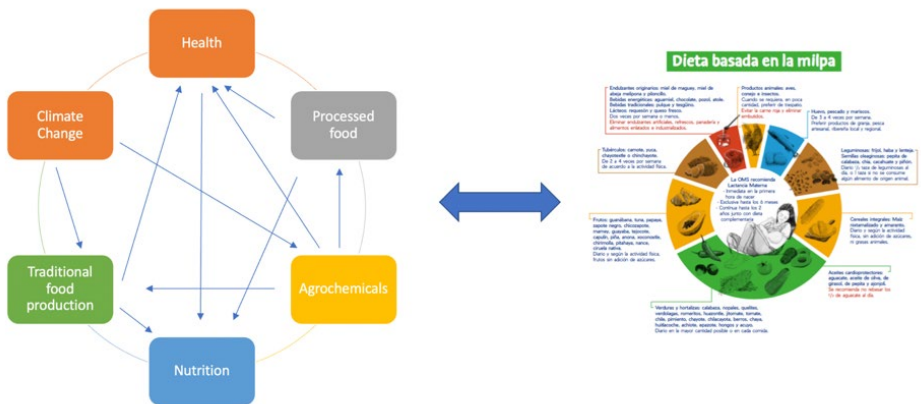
Health

Climate Change

Processed food

Traditional food production

Agrochemicals

Nutrition

Dieta basada en la milpa

Endulzantes originarios: miel de maguey, miel de abeja melipona y piloncillo.
Bebidas energéticas: aguamiel, chocolate, pozol, atole.
Bebidas tradicionales: pulque y tesgüino.
Lácteos: requesón y queso fresco.
Dos veces por semana o menos.
Eliminar endulzantes artificiales, refrescos, panadería y alimentos enlatados o industrializados.

Productos animales: aves, conejo e insectos.
Cuando se requiera, en poca cantidad, preferir de traspatio.
Evitar la carne roja y eliminar embutidos.

Huevo, pescado y mariscos.
De 3 a 4 veces por semana.
Prefiera productos de granja, pesca artesanal, diversificada local y regional.

Tubérculos: camote, yuca, chayotestle o chinchayote.
De 2 a 4 veces por semana de acuerdo a la actividad física.

La OMS recomienda Lactancia Materna
· Inmediata en la primera hora de nacer
· Exclusiva hasta los 6 meses
· Continua hasta los 2 años junto con dieta complementaria

Leguminosas: frijol, haba y lenteja.
Semillas oleaginosas: pepita de calabaza, chía, cacahuate y piñón.
Diario: ½ taza de leguminosas al día, si ½ taza si no se consume algún alimento de origen animal.

Frutos: guanábana, tuna, papaya, zapote negro, chicozapote, mamey, guayaba, tejocote, capulín, piña, anona, xoconostle, chirimoya, pitahaya, nanche, ciruela nativa.
Diario y según la actividad física, frutos sin adición de azúcares.

Cereales integrales: Maíz nixtamalizado y amaranto.
Diario y según la actividad física, sin adición de azúcares, ni grasas animales.

Aceites cardioprotectores: aguacate, aceite de oliva, de girasol, de pepita y ajonjolí.
Se recomienda no rebasar los ½ de aguacate al día.

Verduras y hortalizas: calabaza, nopales, quelites, verdolagas, romeritos, huazontle, jitomate, tomate, chile, pimiento, chayote, chilacayote, berros, chaya, huitlacoche, achiote, epazote, hongos y acuyo.
Diario en la mayor cantidad posible o en cada comida.